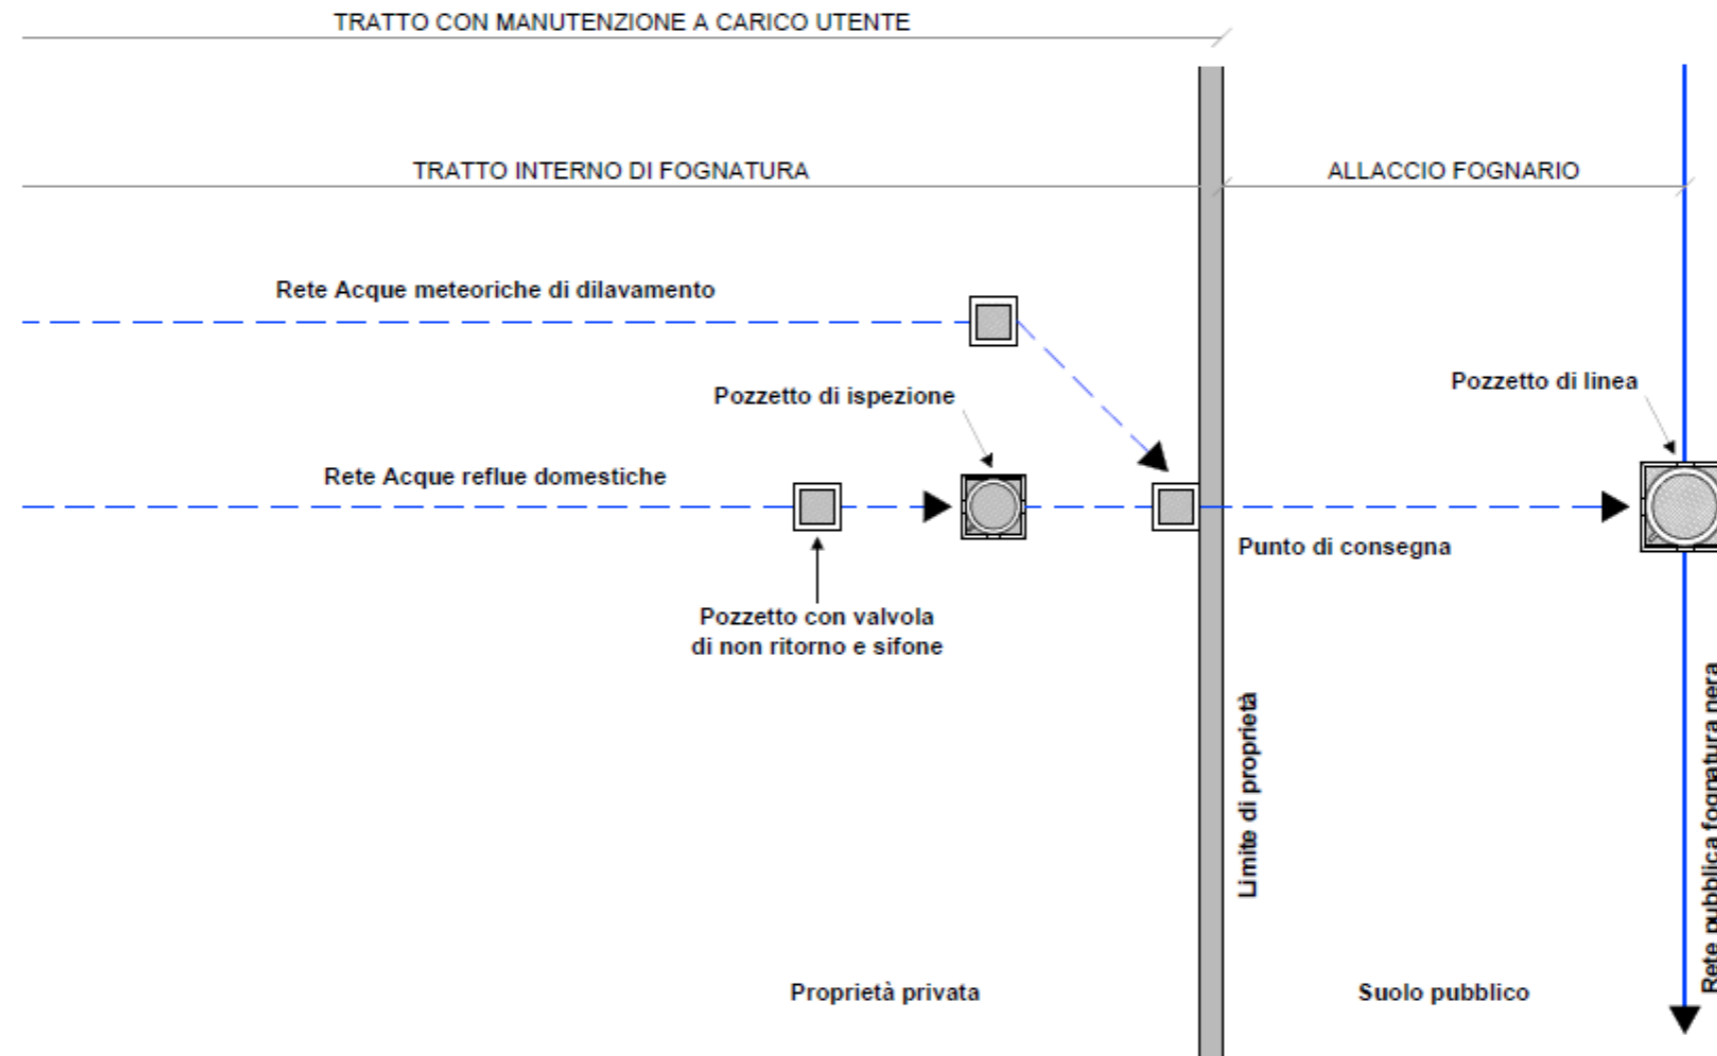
TRATTO CON MANUTENZIONE A CARICO UTENTE

TRATTO INTERNO DI FOGNATURA

ALLACCIO FOGNARIO

Rete Acque meteoriche di dilavamento

Pozzetto di ispezione

Pozzetto di linea

Rete Acque reflue domestiche

Punto di consegna

Pozzetto con valvola di non ritorno e sifone

Limite di proprietà

Rete pubblica fognatura nera

Proprietà privata

Suolo pubblico